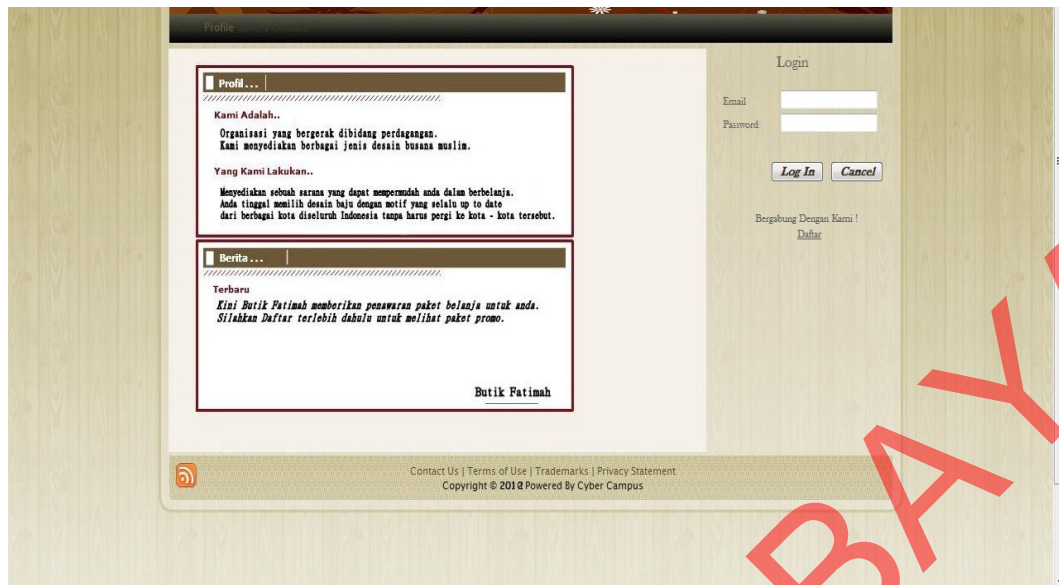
Home Profile Belanja Kontak

Profil ...

Kami Adalah..

Organisasi yang bergerak dibidang perdagangan.
Kami menyediakan berbagai jenis desain busana muslim.

Yang Kami Lakukan..

Menyediakan sebuah sarana yang dapat mempermudah anda dalam berbelanja.
Anda tinggal memilih desain baju dengan motif yang selalu up to date
dari berbagai kota diseluruh Indonesia tanpa harus pergi ke kota - kota tersebut.

Berita ...

Terbaru

Kini Butik Fatimah memberikan penawaran paket belanja untuk anda.
Silahkan Daftar terlebih dahulu untuk melihat paket promo.

Butik Fatimah

Login

Email

Password

Log In

Cancel

Bergabung Dengan Kami !

Daftar

Contact Us | Terms of Use | Trademarks | Privacy Statement

Copyright © 2012 Powered By Cyber Campus

BAY